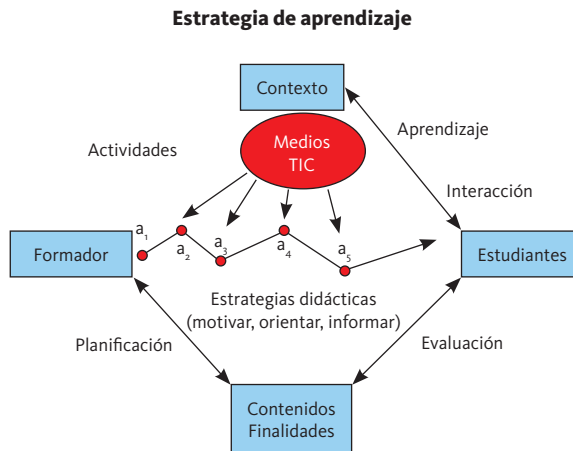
Estrategia de aprendizaje

Contexto

Aprendizaje

Actividades

Medios TIC

Interacción

$a_1$ $a_2$ $a_3$ $a_4$ $a_5$

Formador

Estudiantes

Estrategias didácticas (motivar, orientar, informar)

Planificación

Evaluación

Contenidos Finalidades